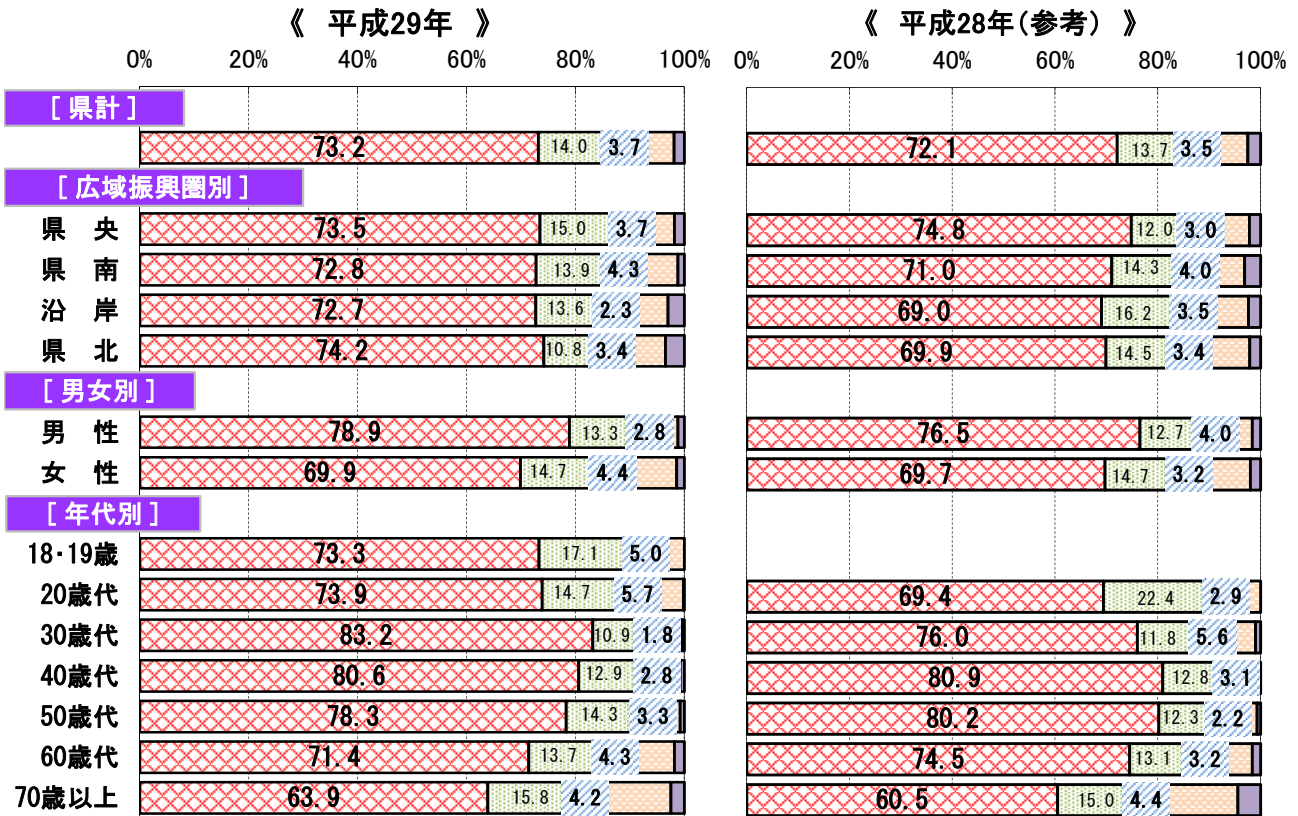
《 平成29年 》

0% 20% 40% 60% 80% 100%

[県計]
73.2 14.0 3.7

[広域振興圏別]
県 央 73.5 15.0 3.7
県 南 72.8 13.9 4.3
沿 岸 72.7 13.6 2.3
県 北 74.2 10.8 3.4

[男女別]
男 性 78.9 13.3 2.8
女 性 69.9 14.7 4.4

[年代別]
18・19歳 73.3 17.1 5.0
20歳代 73.9 14.7 5.7
30歳代 83.2 10.9 1.8
40歳代 80.6 12.9 2.8
50歳代 78.3 14.3 3.3
60歳代 71.4 13.7 4.3
70歳以上 63.9 15.8 4.2

《 平成28年(参考) 》

0% 20% 40% 60% 80% 100%

72.1 13.7 3.5

74.8 12.0 3.0
71.0 14.3 4.0
69.0 16.2 3.5
69.9 14.5 3.4

76.5 12.7 4.0
69.7 14.7 3.2

69.4 22.4 2.9
76.0 11.8 5.6
80.9 12.8 3.1
80.2 12.3 2.2
74.5 13.1 3.2
60.5 15.0 4.4